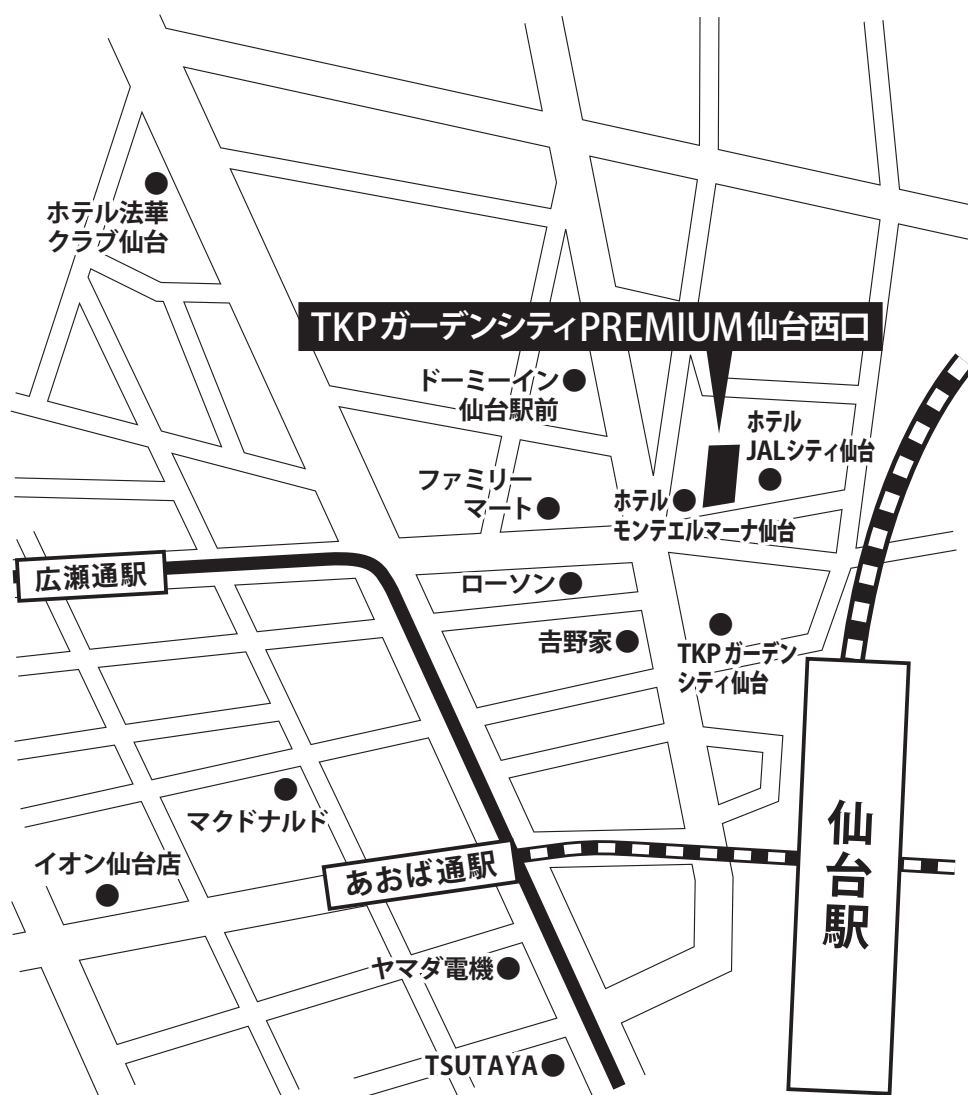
ホテル法華クラブ仙台

TKPガーデンシティPREMIUM仙台西口

ドーミーイン仙台駅前

ホテルJALシティ仙台

ファミリーマート

ホテルモンテエルマーナ仙台

広瀬通駅

ローソン

吉野家

TKPガーデンシティ仙台

マクドナルド

仙台駅

イオン仙台店

あおば通駅

ヤマダ電機

TSUTAYA